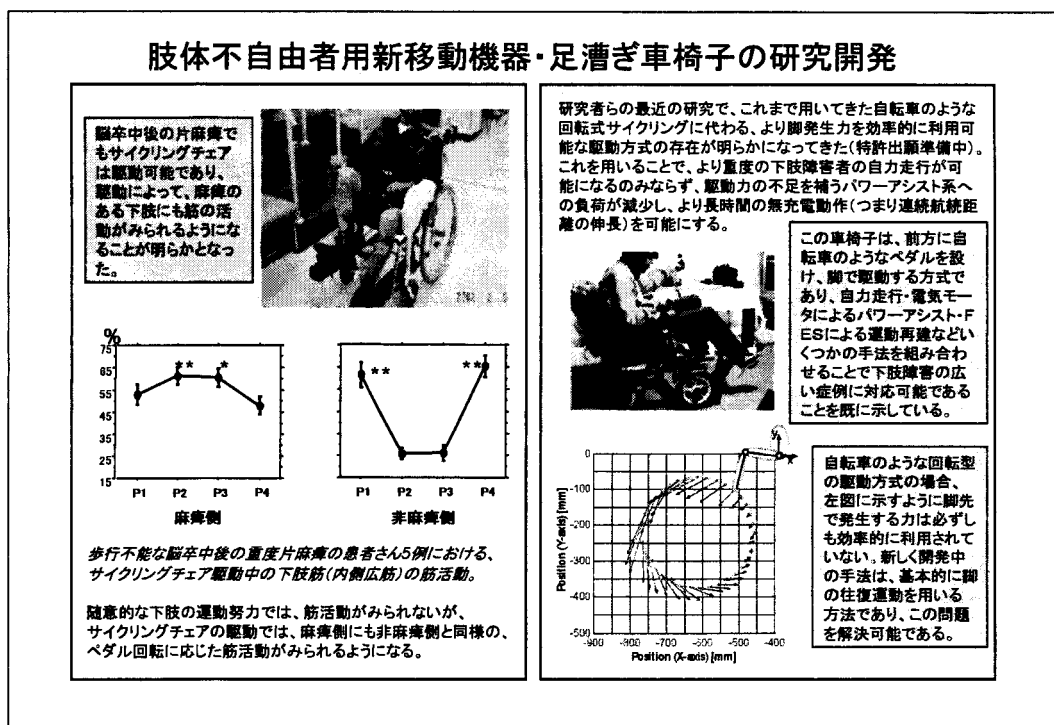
肢体不自由者用新移動機器・足漕ぎ車椅子の研究開発

脳卒中後の片麻痺でもサイクリングチェアは駆動可能であり、駆動によって、麻痺のある下肢にも筋の活動がみられるようになることが明らかとなった。

%

75
65
55
45
35
25
15

P1 P2 P3 P4

麻痺側

P1 P2 P3 P4

非麻痺側

歩行不能な脳卒中後の重度片麻痺の患者さん5例における、サイクリングチェア駆動中の下肢筋(内側広筋)の筋活動。

随意的な下肢の運動努力では、筋活動がみられないが、サイクリングチェアの駆動では、麻痺側にも非麻痺側と同様の、ペダル回転に応じた筋活動がみられるようになる。

研究者らの最近の研究で、これまで用いてきた自転車のような回転式サイクリングに代わる、より脚発生力を効率的に利用可能な駆動方式の存在が明らかになってきた(特許出願準備中)。これを用いることで、より重度の下肢障害者の自力走行が可能になるのみならず、駆動力の不足を補うパワーアシスト系への負荷が減少し、より長時間の無充電動作(つまり連続航続距離の伸長)を可能にする。

この車椅子は、前方に自転車のようなペダルを設け、脚で駆動する方式であり、自力走行・電気モータによるパワーアシスト・FESによる運動再建などいくつかの手法を組み合わせることで下肢障害の広い症例に対応可能であることを既に示している。

Position (Y-axis) [mm]
0
-100
-200
-300
-400
-500
-900 -800 -700 -600 -500 -400
Position (X-axis) [mm]

自転車のような回転型の駆動方式の場合、左図に示すように脚先で発生する力は必ずしも効率的に利用されていない。新しく開発中の手法は、基本的に脚の往復運動を用いる方法であり、この問題を解決可能である。